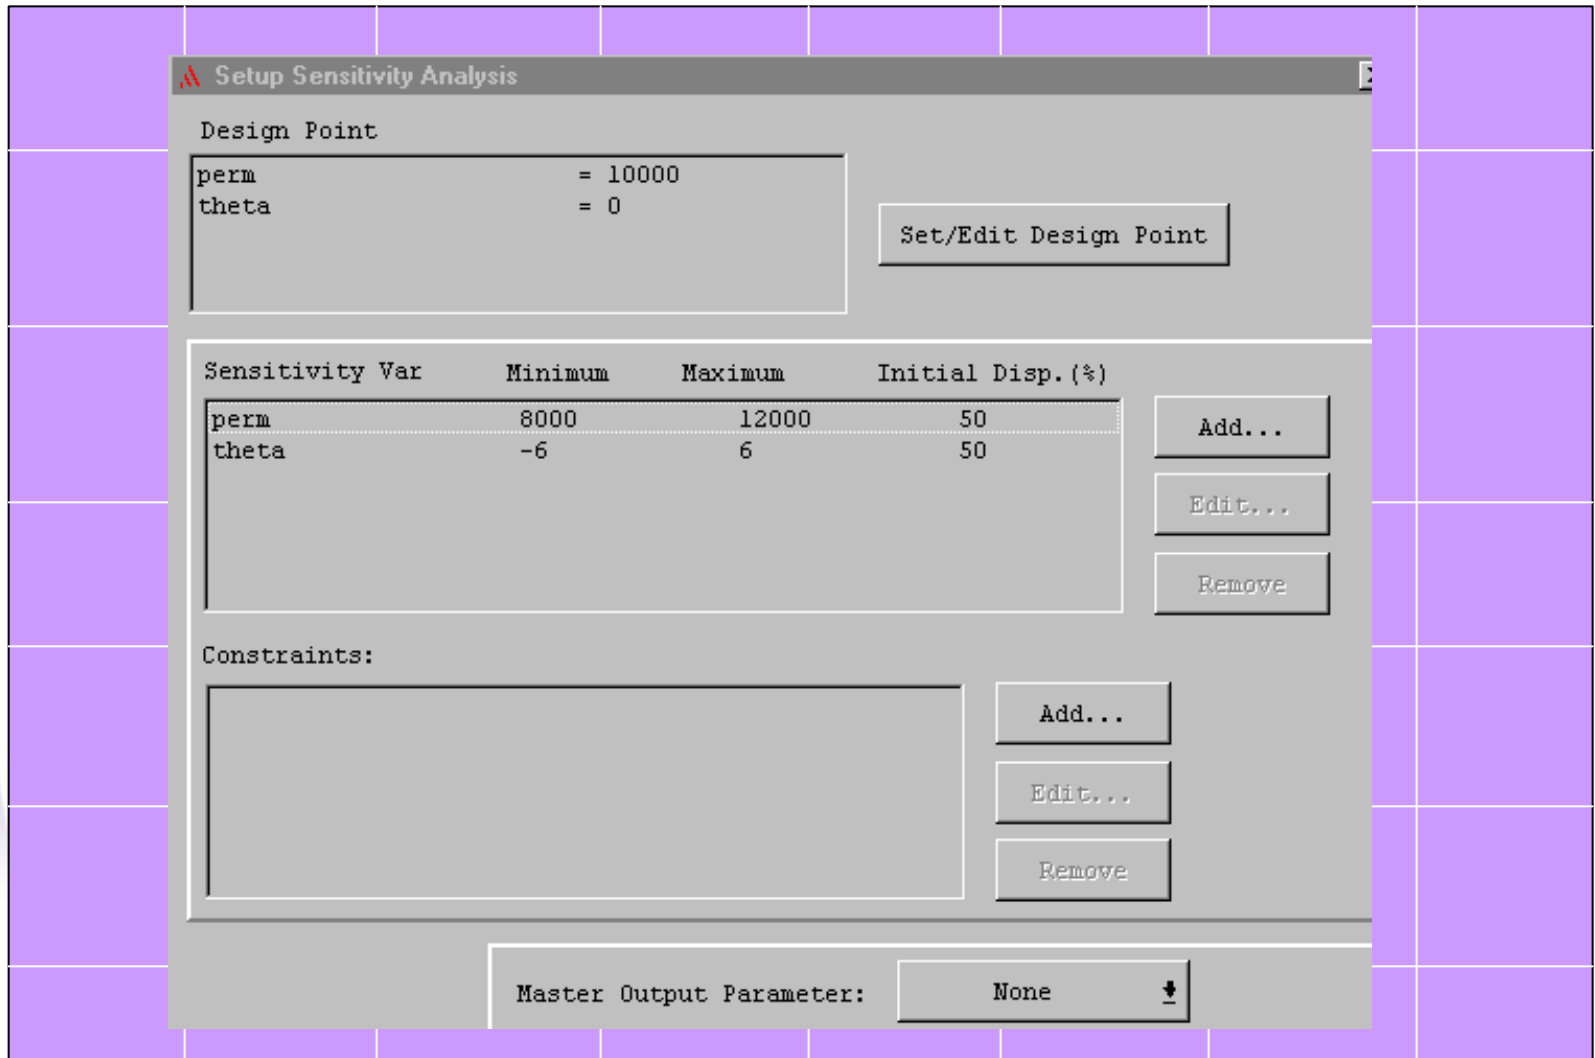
Setup Sensitivity Analysis

Design Point

perm = 10000
theta = 0

Set/Edit Design Point

| Sensitivity Var | Minimum | Maximum | Initial Disp.(%) |
|---|---|---|---|
| perm | 8000 | 12000 | 50 |
| theta | -6 | 6 | 50 |

Add...

Edit...

Remove

Constraints:

Add...

Edit...

Remove

Master Output Parameter: None